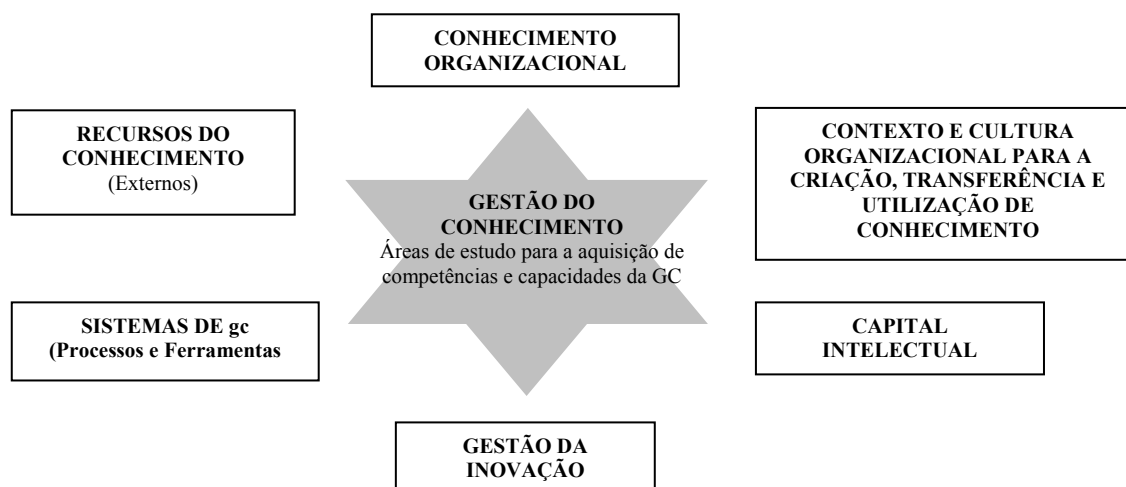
CONHECIMENTO ORGANIZACIONAL

RECURSOS DO CONHECIMENTO (Externos)

CONTEXTO E CULTURA ORGANIZACIONAL PARA A CRIAÇÃO, TRANSFERÊNCIA E UTILIZAÇÃO DE CONHECIMENTO

GESTÃO DO CONHECIMENTO
Áreas de estudo para a aquisição de competências e capacidades da GC

SISTEMAS DE gc (Processos e Ferramentas

CAPITAL INTELECTUAL

GESTÃO DA INOVAÇÃO